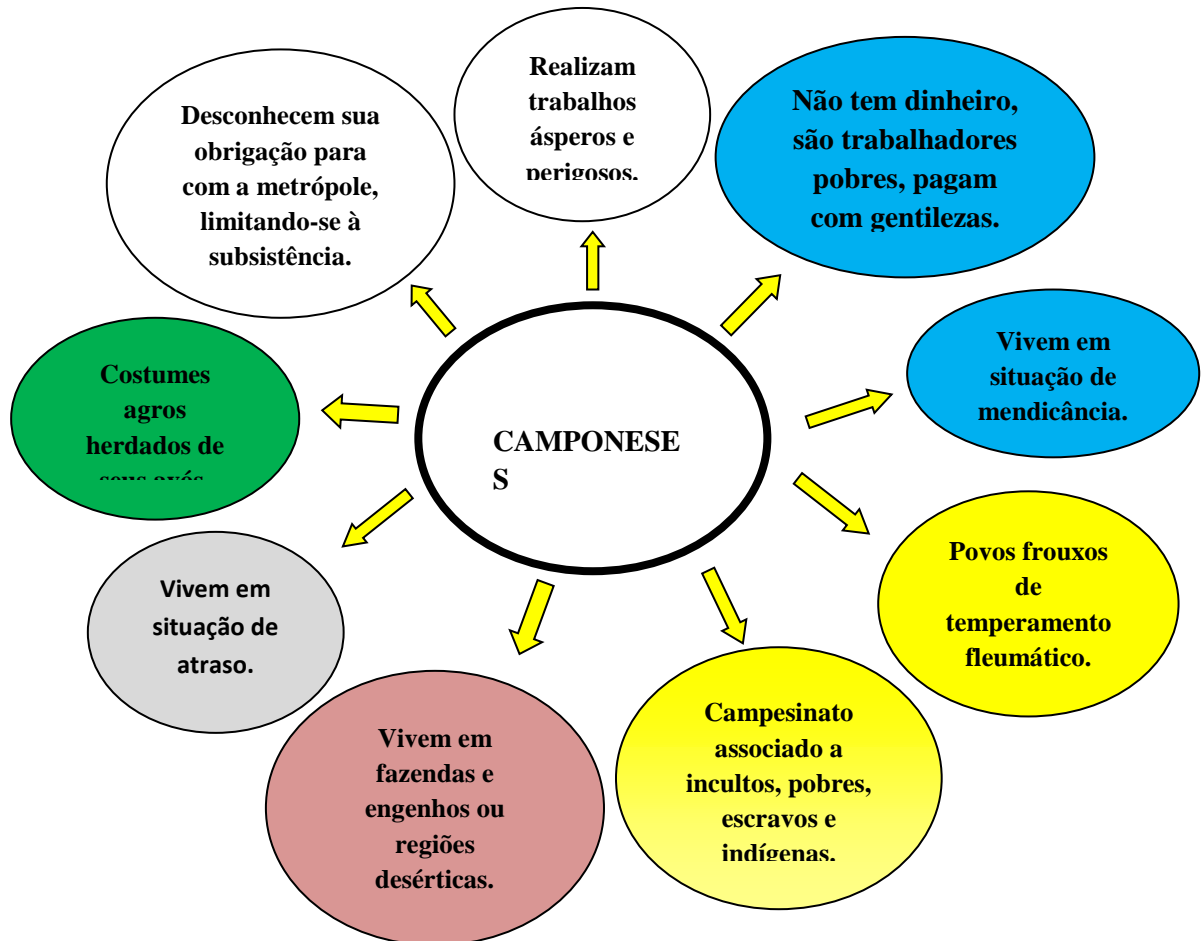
CAMPONESES

Realizam trabalhos ásperos e perigosos.

Não tem dinheiro, são trabalhadores pobres, pagam com gentilezas.

Vivem em situação de mendicância.

Povos frouxos de temperamento fleumático.

Campesinato associado a incultos, pobres, escravos e indígenas.

Vivem em fazendas e engenhos ou regiões desérticas.

Vivem em situação de atraso.

Costumes agros herdados de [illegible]

Desconhecem sua obrigação para com a metrópole, limitando-se à subsistência.